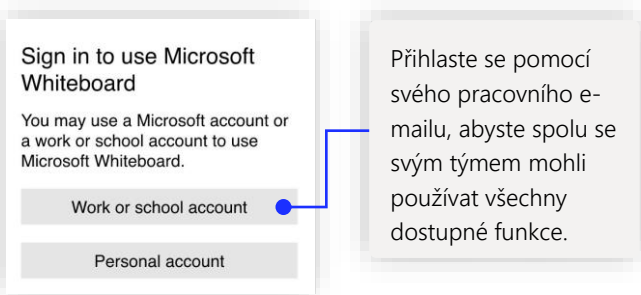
Sign in to use Microsoft Whiteboard

You may use a Microsoft account or a work or school account to use Microsoft Whiteboard.

Work or school account

Personal account

Přihlaste se pomocí svého pracovního e-mailu, abyste spolu se svým týmem mohli používat všechny dostupné funkce.